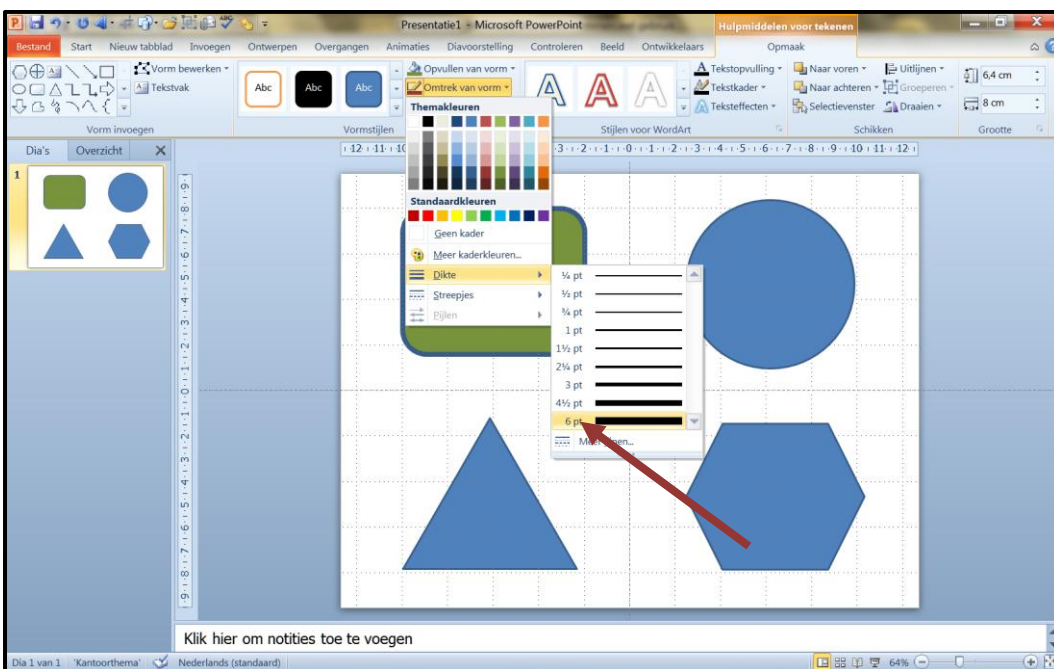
Presentatie1 - Microsoft PowerPoint
Hulpmiddelen voor tekenen
Bestand Start Nieuw tabblad Invoegen Ontwerpen Overgangen Animaties Diavoorstelling Controleren Beeld Ontwikkelaars Opmaak

Vorm bewerken
Tekstvak
Vorm invoegen
Abc Abc Abc
Vormstijlen
Opvullen van vorm
Omtrek van vorm
Tekstopvulling
Tekstkader
Teksteffecten
Stijlen voor WordArt
Naar voren
Naar achteren
Selectievenster
Uitlijnen
Groeperen
Draaien
Schikken
6,4 cm
8 cm
Grootte

Dia's Overzicht

Themakleuren
Standaardkleuren
Geen kader
Meer kaderkleuren...
Dikte
Streepjes
Pijlen

¼ pt
½ pt
¾ pt
1 pt
1½ pt
2¼ pt
3 pt
4½ pt
6 pt
Me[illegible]...

Klik hier om notities toe te voegen

Dia 1 van 1 "Kantoorthema" Nederlands (standaard) 64%